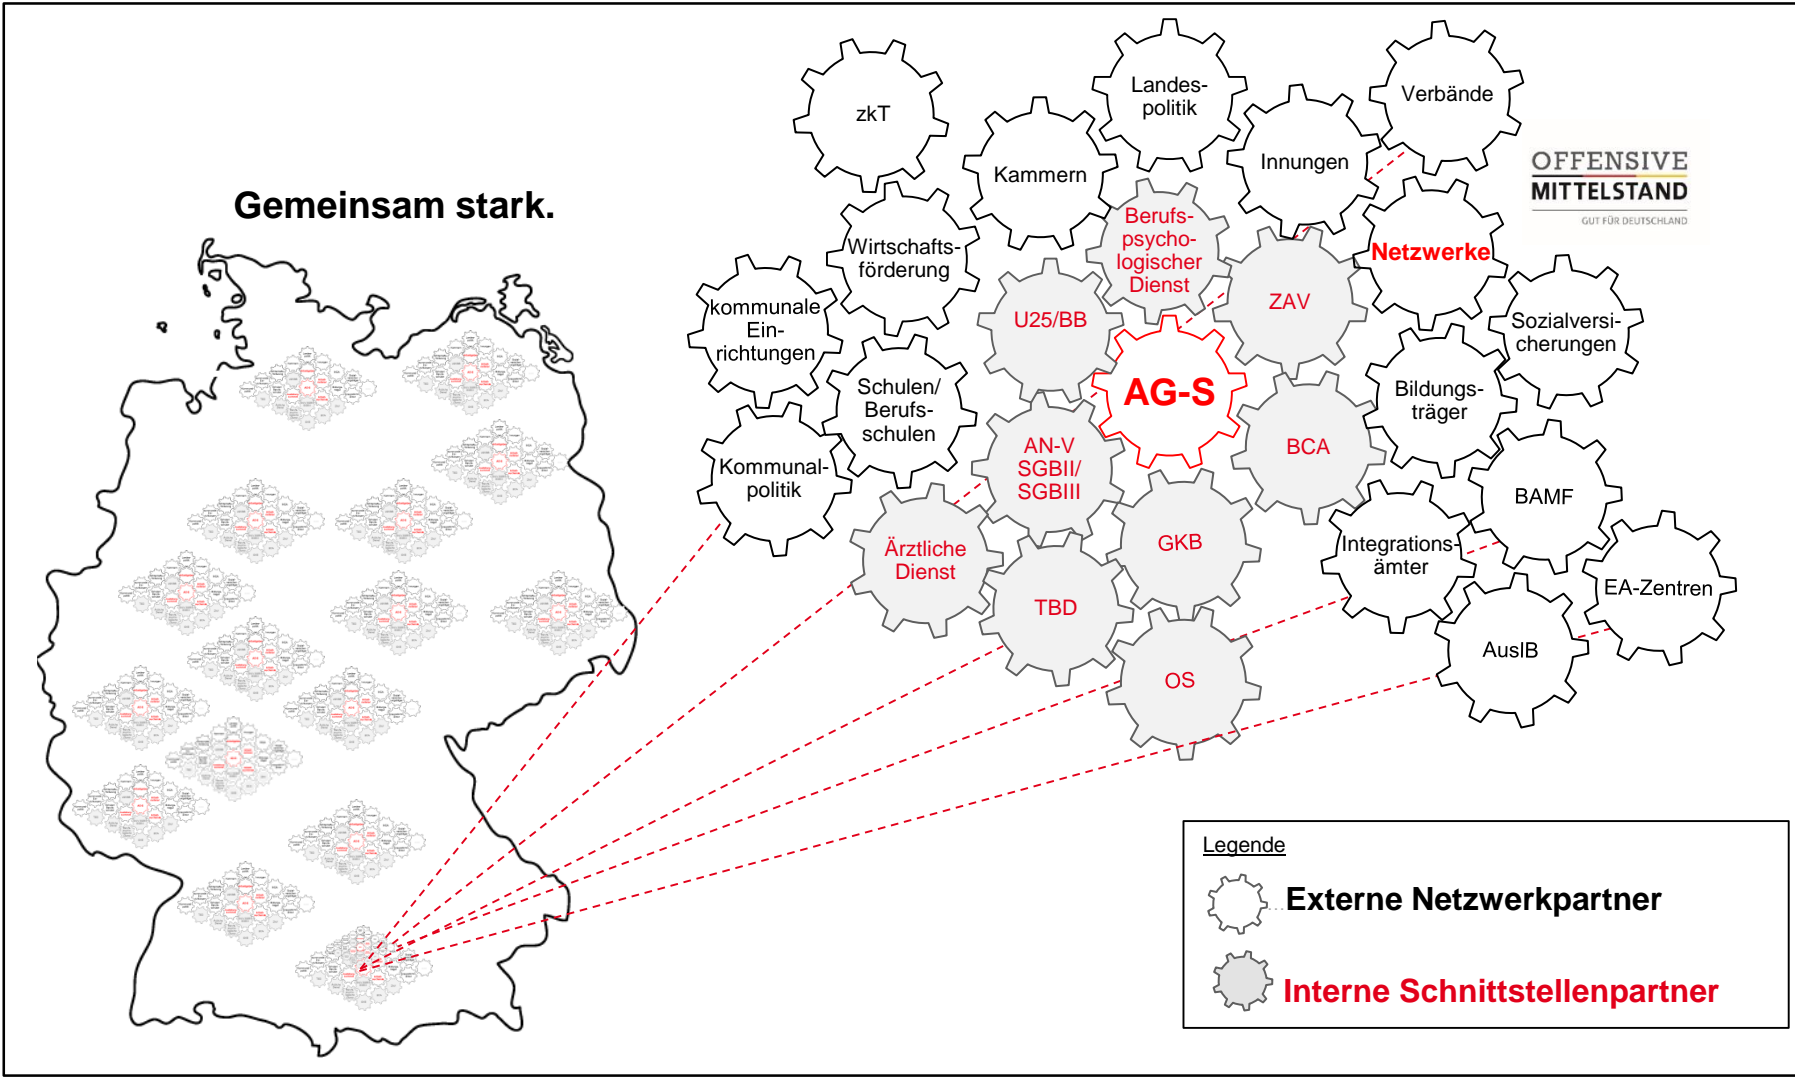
Gemeinsam stark.

zkT

Landespolitik

Verbände

Kammern

Innungen

OFFENSIVE MITTELSTAND
GUT FÜR DEUTSCHLAND

Wirtschaftsförderung

Berufspsychologischer Dienst

Netzwerke

ZAV

kommunale Einrichtungen

U25/BB

Sozialversicherungen

AG-S

Schulen/ Berufsschulen

Bildungsträger

AN-V SGBII/ SGBIII

BCA

Kommunalpolitik

BAMF

GKB

Ärztliche Dienst

Integrationsämter

TBD

EA-Zentren

AusIB

OS

Legende

Externe Netzwerkpartner

Interne Schnittstellenpartner